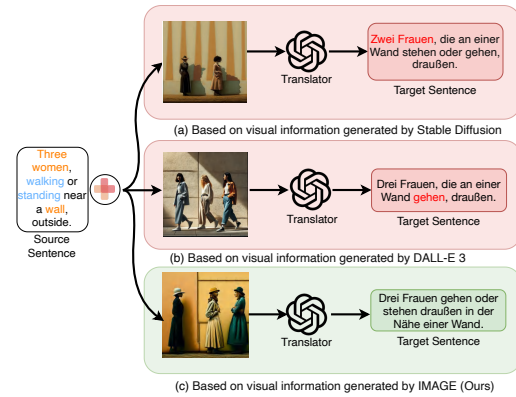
Three women, walking or standing near a wall, outside.

Source Sentence

Translator

Zwei Frauen, die an einer Wand stehen oder gehen, draußen.

Target Sentence

(a) Based on visual information generated by Stable Diffusion

Translator

Drei Frauen, die an einer Wand gehen, draußen.

Target Sentence

(b) Based on visual information generated by DALL-E 3

Translator

Drei Frauen gehen oder stehen draußen in der Nähe einer Wand.

Target Sentence

(c) Based on visual information generated by IMAGE (Ours)